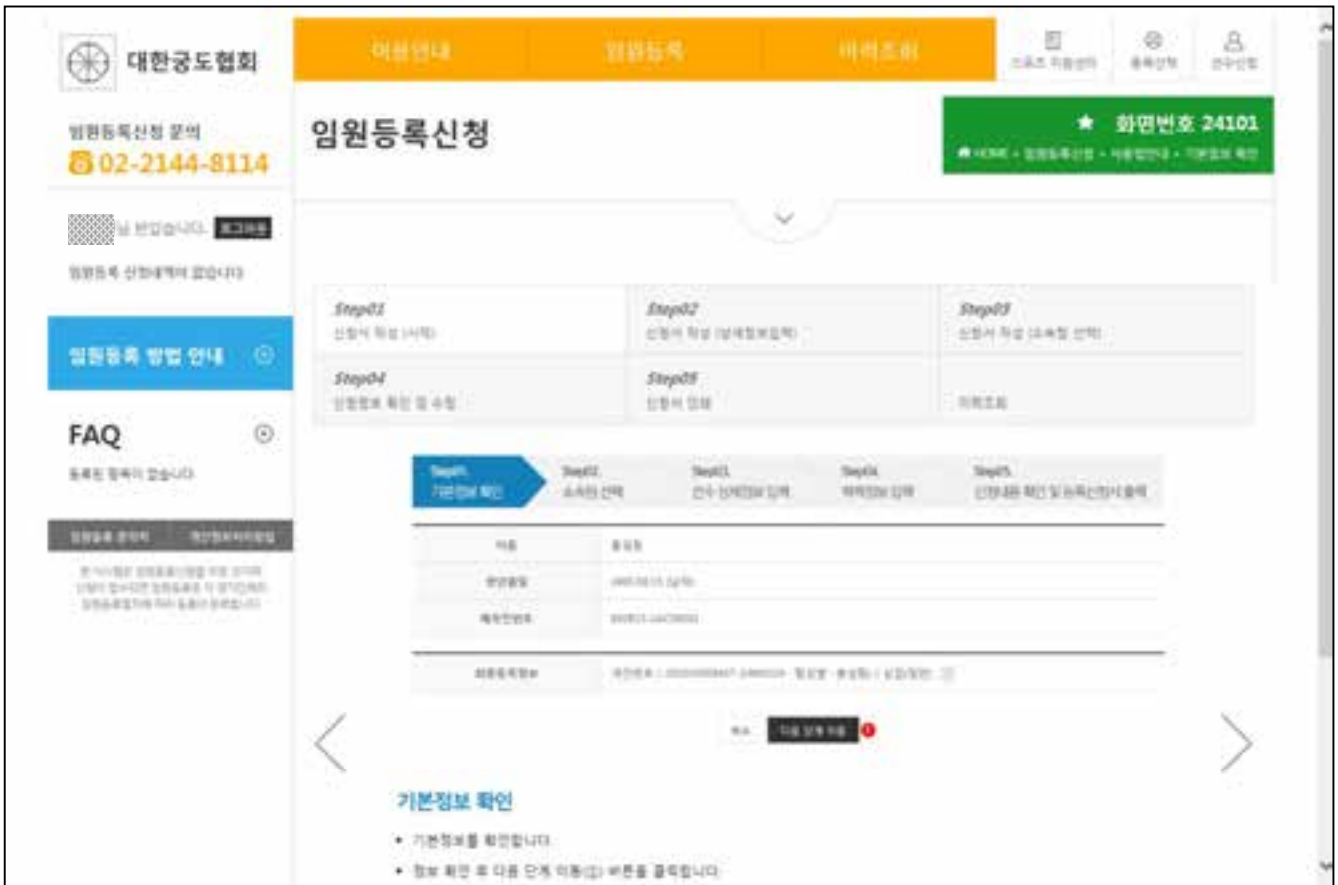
대한궁도협회

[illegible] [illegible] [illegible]

임원등록신청 문의
02-2144-8114

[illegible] 님 반갑습니다. 로그아웃

임원등록 신청내역이 없습니다.

임원등록 방법 안내

FAQ

등록된 항목이 없습니다.

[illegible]

임원등록신청

★ 화면번호 24101

HOME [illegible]

Step01
신청서 작성 (시작)

Step02
신청서 작성 (상세정보입력)

Step03
신청서 작성 (소속팀 선택)

Step04
신청정보 확인 및 수정

Step05
신청서 접수

이력조회

Step01. 기본정보 확인
Step02. 소속팀 선택
Step03. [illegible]
Step04. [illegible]
Step05. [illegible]

| 이름 | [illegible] |
|---|---|
| 생년월일 | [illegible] |
| 확인번호 | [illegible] |

| 회원등록정보 | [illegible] |
|---|---|

취소 다음 단계 이동

기본정보 확인

• 기본정보를 확인합니다.

• 정보 확인 후 다음 단계 이동 버튼을 클릭합니다.